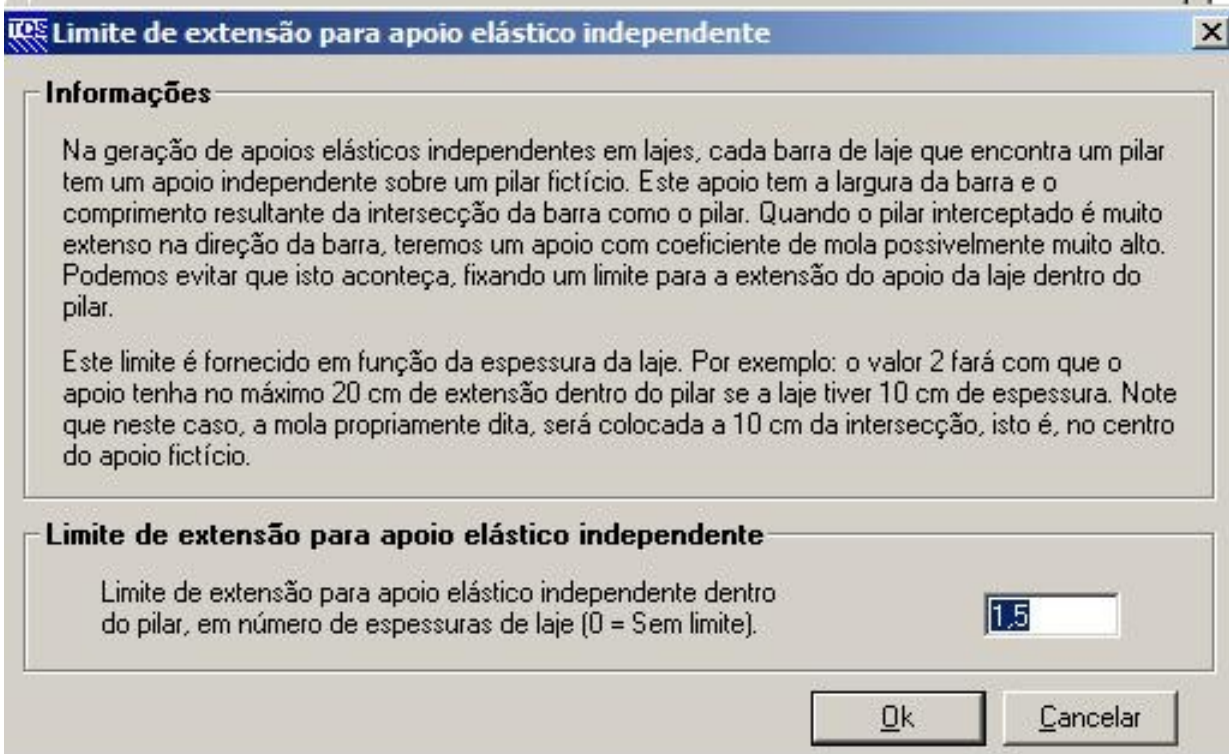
Limite de extensão para apoio elástico independente

Informações

Na geração de apoios elásticos independentes em lajes, cada barra de laje que encontra um pilar tem um apoio independente sobre um pilar fictício. Este apoio tem a largura da barra e o comprimento resultante da intersecção da barra como o pilar. Quando o pilar interceptado é muito extenso na direção da barra, teremos um apoio com coeficiente de mola possivelmente muito alto. Podemos evitar que isto aconteça, fixando um limite para a extensão do apoio da laje dentro do pilar.

Este limite é fornecido em função da espessura da laje. Por exemplo: o valor 2 fará com que o apoio tenha no máximo 20 cm de extensão dentro do pilar se a laje tiver 10 cm de espessura. Note que neste caso, a mola propriamente dita, será colocada a 10 cm da intersecção, isto é, no centro do apoio fictício.

Limite de extensão para apoio elástico independente

Limite de extensão para apoio elástico independente dentro do pilar, em número de espessuras de laje (0 = Sem limite).

1,5

Ok

Cancelar